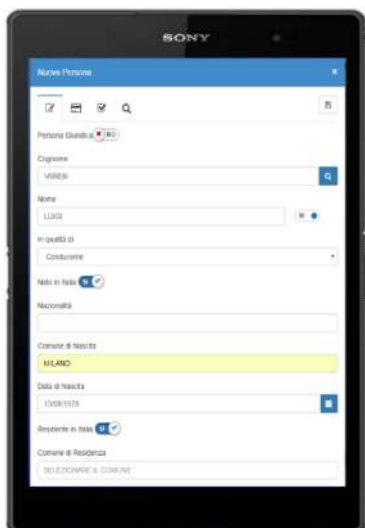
SONY

Nuova Persona

×

Persona Giuridica NO

Cognome

VARESI

Nome

LUIGI

In qualità di

Conducente

Nato in Italia SI

Nazionalità

Comune di Nascita

MILANO

Data di Nascita

13/08/1978

Residente in Italia SI

Comune di Residenza

SELEZIONARE IL COMUNE